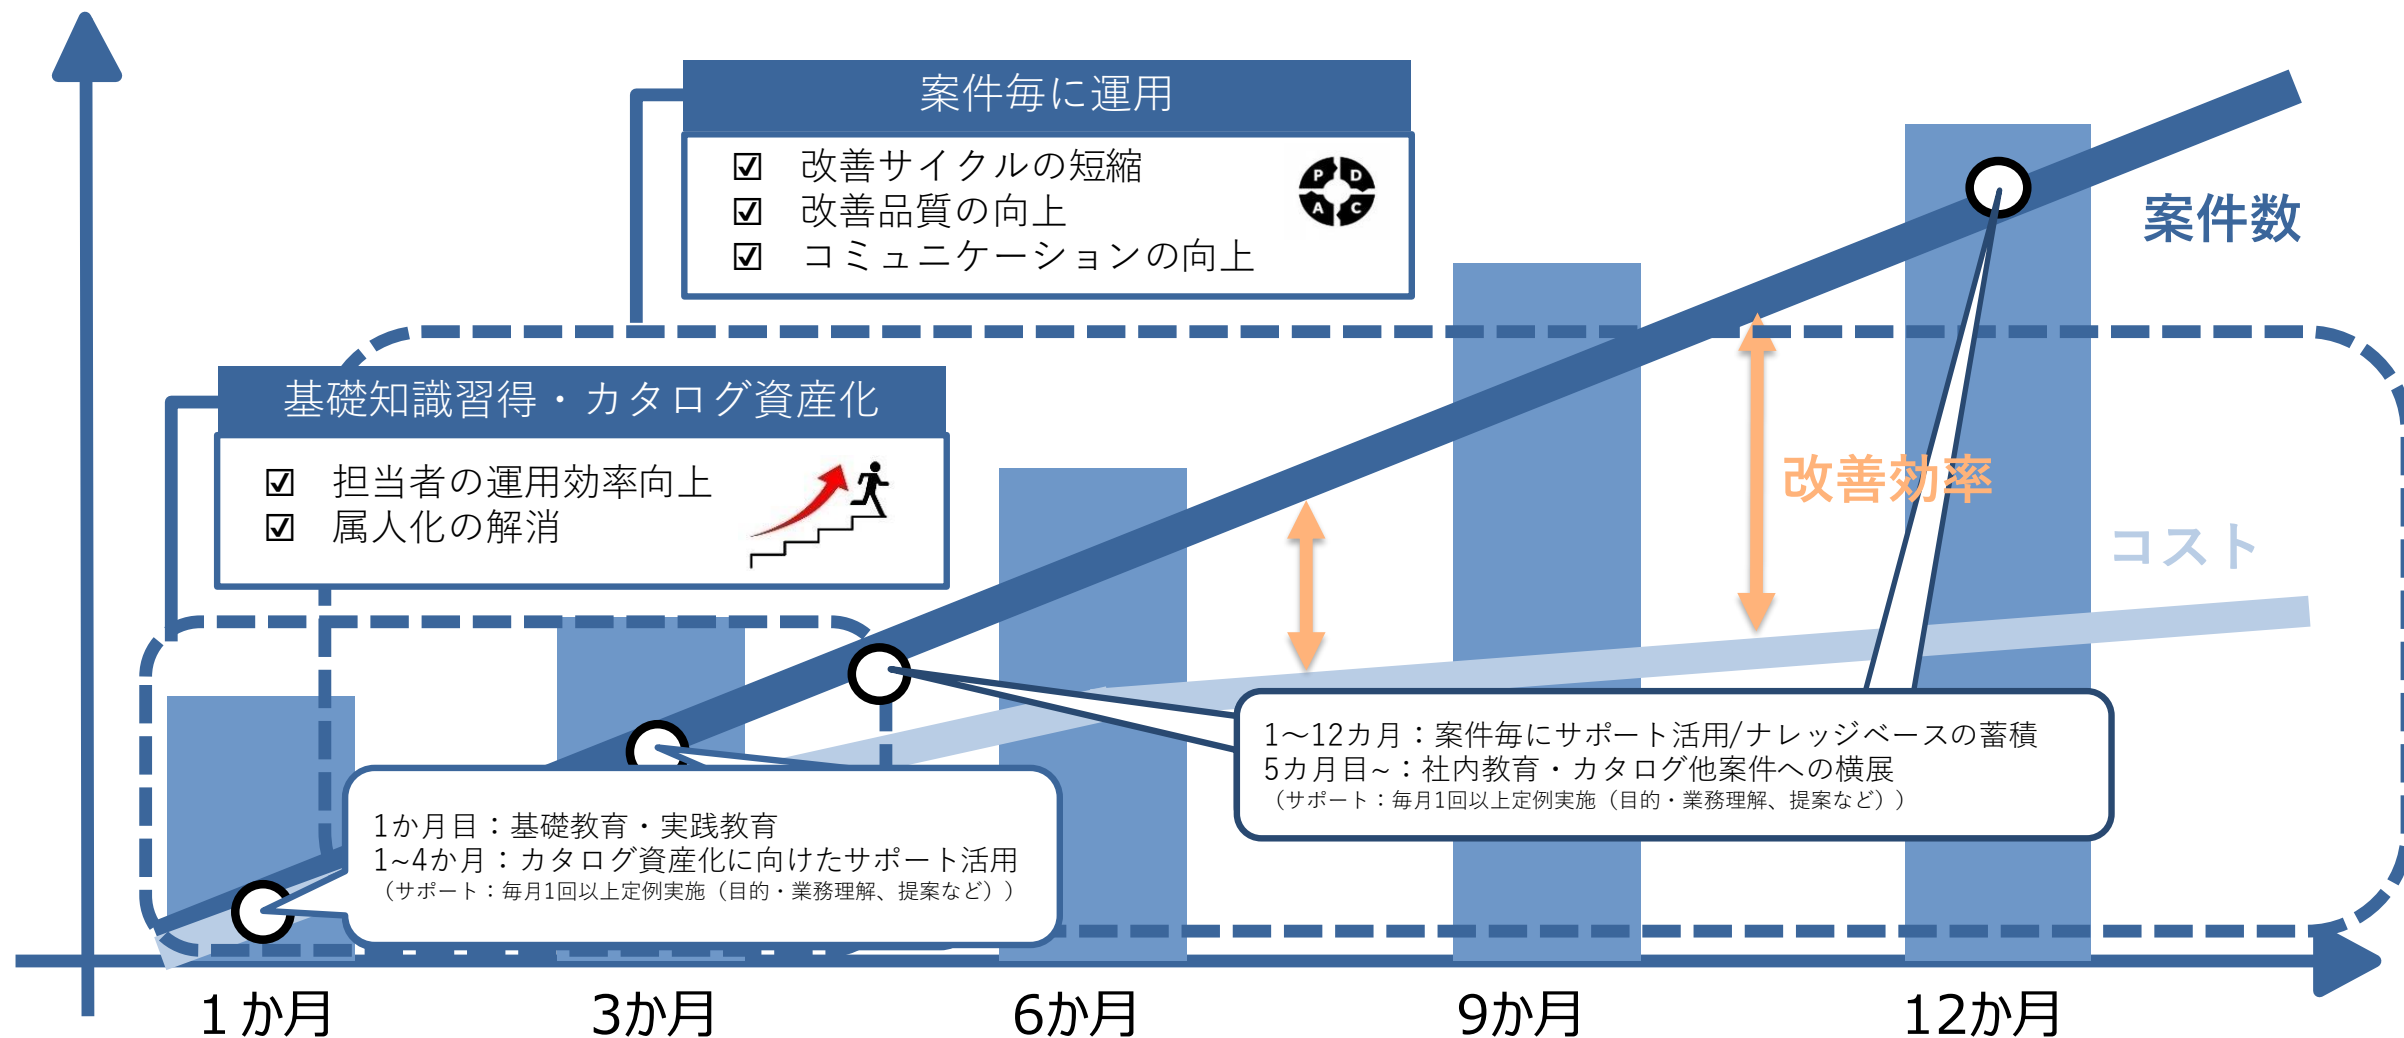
案件毎に運用

☑ 改善サイクルの短縮
☑ 改善品質の向上
☑ コミュニケーションの向上

P D A C

案件数

基礎知識習得・カタログ資産化

☑ 担当者の運用効率向上
☑ 属人化の解消

改善効率

コスト

1～12カ月：案件毎にサポート活用/ナレッジベースの蓄積
5カ月目～：社内教育・カタログ他案件への横展
（サポート：毎月1回以上定例実施（目的・業務理解、提案など））

1か月目：基礎教育・実践教育
1~4か月：カタログ資産化に向けたサポート活用
（サポート：毎月1回以上定例実施（目的・業務理解、提案など））

1か月 3か月 6か月 9か月 12か月